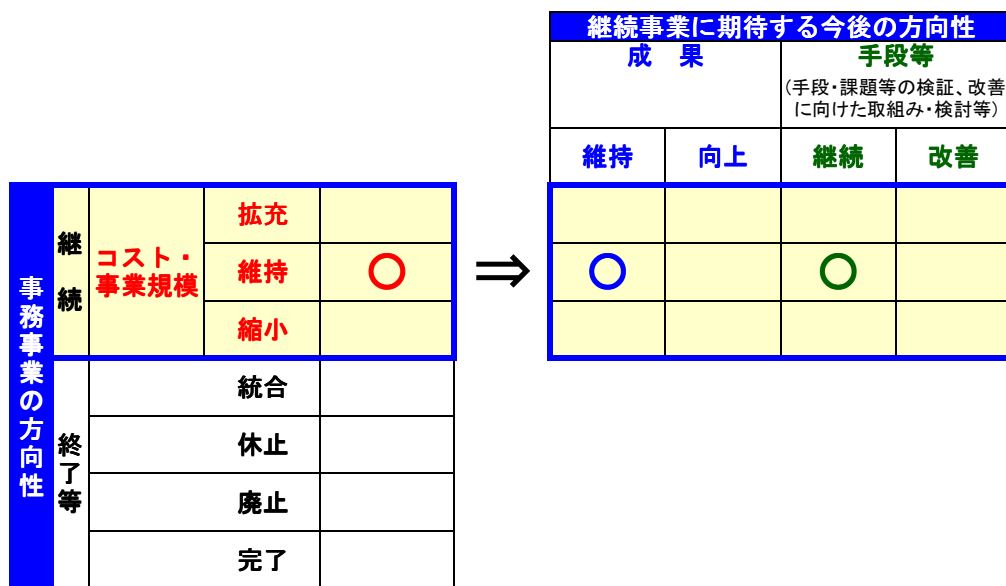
| 事務事業の方向性 | | | |
|---|---|---|---|
| 継続 | コスト・事業規模 | 拡充 | |
| | | 維持 | ○ |
| | | 縮小 | |
| 終了等 | | 統合 | |
| | | 休止 | |
| | | 廃止 | |
| | | 完了 | |

⇒

| 継続事業に期待する今後の方向性 | | | |
|---|---|---|---|
| 成　果 | | 手段等 （手段・課題等の検証、改善に向けた取組み・検討等） | |
| 維持 | 向上 | 継続 | 改善 |
| | | | |
| ○ | | ○ | |
| | | | |